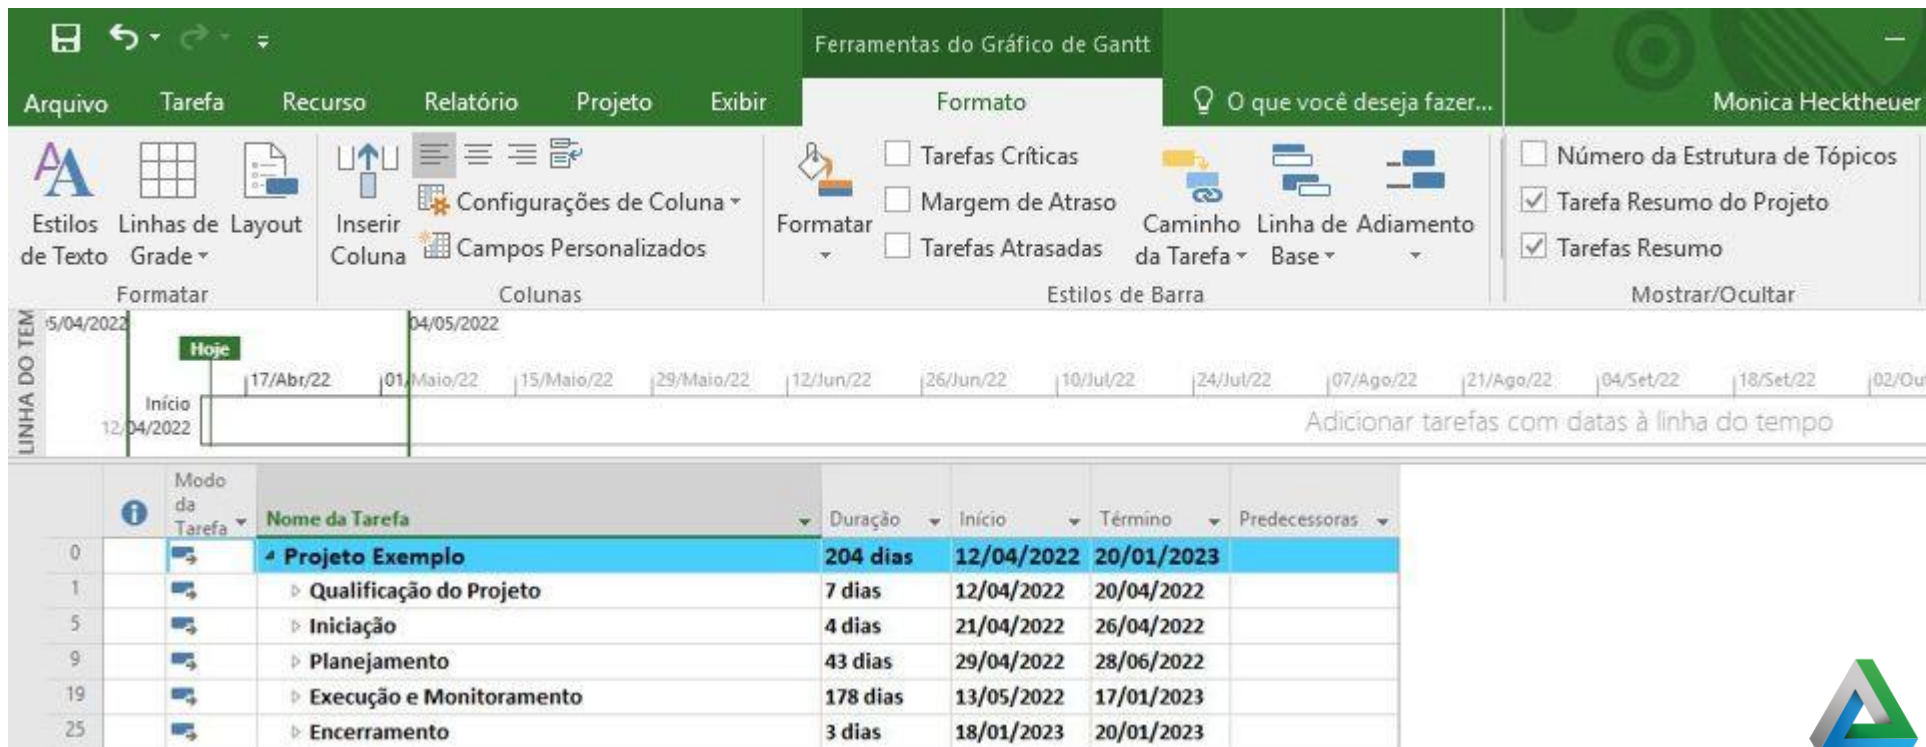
Ferramentas do Gráfico de Gantt

Arquivo Tarefa Recurso Relatório Projeto Exibir Formato O que você deseja fazer... Monica Hecktheuer

Estilos de Texto
Linhas de Grade
Layout
Formatar

Inserir Coluna
Configurações de Coluna
Campos Personalizados
Colunas

Formatar
Tarefas Críticas
Margem de Atraso
Tarefas Atrasadas
Caminho da Tarefa
Linha de Base
Adiamento
Estilos de Barra

Número da Estrutura de Tópicos
Tarefa Resumo do Projeto
Tarefas Resumo
Mostrar/Ocultar

LINHA DO TEM
5/04/2022
Hoje
04/05/2022
Início
12/04/2022
17/Abr/22 01/Maio/22 15/Maio/22 29/Maio/22 12/Jun/22 26/Jun/22 10/Jul/22 24/Jul/22 07/Ago/22 21/Ago/22 04/Set/22 18/Set/22 02/Ou
Adicionar tarefas com datas à linha do tempo

| | | Modo da Tarefa | Nome da Tarefa | Duração | Início | Término | Predecessoras |
|---|---|---|---|---|---|---|---|
| 0 | | | Projeto Exemplo | 204 dias | 12/04/2022 | 20/01/2023 | |
| 1 | | | Qualificação do Projeto | 7 dias | 12/04/2022 | 20/04/2022 | |
| 5 | | | Iniciação | 4 dias | 21/04/2022 | 26/04/2022 | |
| 9 | | | Planejamento | 43 dias | 29/04/2022 | 28/06/2022 | |
| 19 | | | Execução e Monitoramento | 178 dias | 13/05/2022 | 17/01/2023 | |
| 25 | | | Encerramento | 3 dias | 18/01/2023 | 20/01/2023 | |